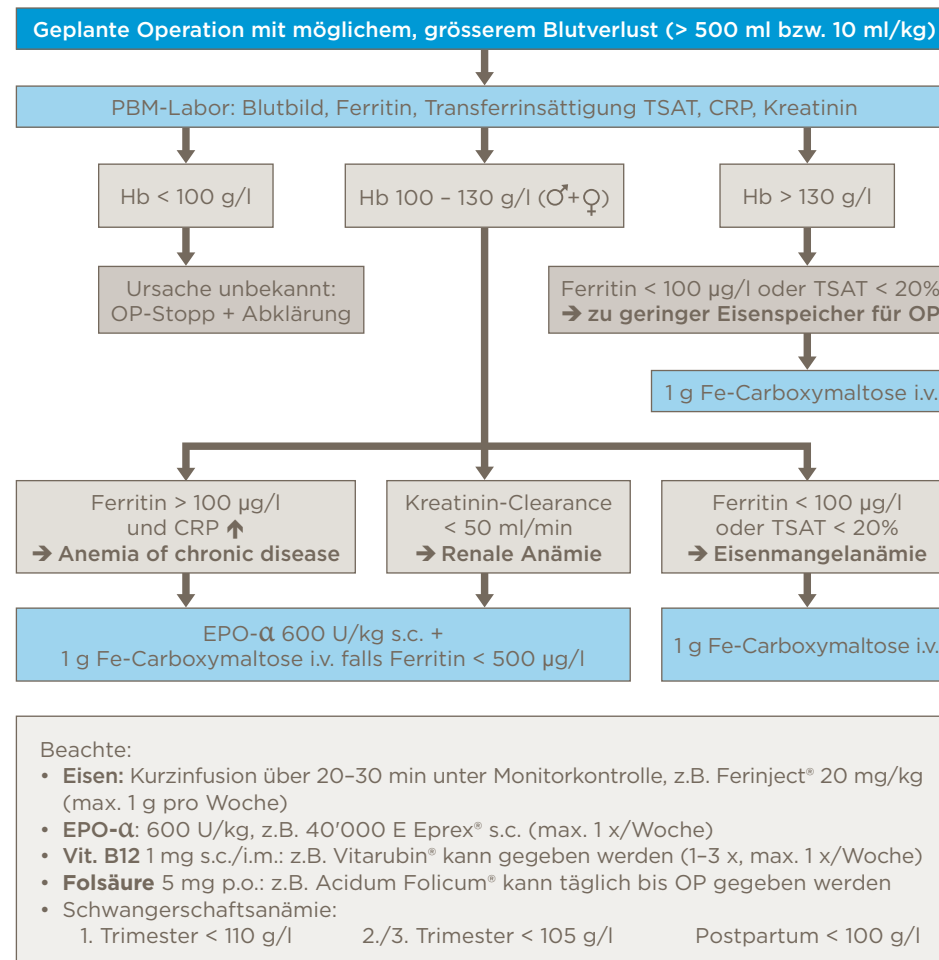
Geplante Operation mit möglichem, grösserem Blutverlust (> 500 ml bzw. 10 ml/kg)

PBM-Labor: Blutbild, Ferritin, Transferrinsättigung TSAT, CRP, Kreatinin

Hb < 100 g/l

Hb 100 – 130 g/l (♂+♀)

Hb > 130 g/l

Ursache unbekannt: OP-Stopp + Abklärung

Ferritin < 100 µg/l oder TSAT < 20% ➔ zu geringer Eisenspeicher für OP

1 g Fe-Carboxymaltose i.v.

Ferritin > 100 µg/l und CRP ↑ ➔ Anemia of chronic disease

Kreatinin-Clearance < 50 ml/min ➔ Renale Anämie

Ferritin < 100 µg/l oder TSAT < 20% ➔ Eisenmangelanämie

EPO-α 600 U/kg s.c. + 1 g Fe-Carboxymaltose i.v. falls Ferritin < 500 µg/l

1 g Fe-Carboxymaltose i.v.

Beachte:
• Eisen: Kurzinfusion über 20–30 min unter Monitorkontrolle, z.B. Ferinject® 20 mg/kg (max. 1 g pro Woche)
• EPO-α: 600 U/kg, z.B. 40'000 E Eprex® s.c. (max. 1 x/Woche)
• Vit. B12 1 mg s.c./i.m.: z.B. Vitarubin® kann gegeben werden (1–3 x, max. 1 x/Woche)
• Folsäure 5 mg p.o.: z.B. Acidum Folicum® kann täglich bis OP gegeben werden
• Schwangerschaftsanämie:
1. Trimester < 110 g/l 2./3. Trimester < 105 g/l Postpartum < 100 g/l